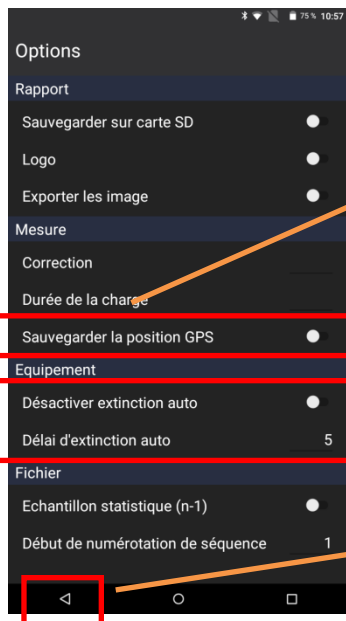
75 % 10:57

Options

Rapport

Sauvegarder sur carte SD

Logo

Exporter les image

Mesure

Correction

Durée de la charge

Sauvegarder la position GPS

Equipement

Désactiver extinction auto

Délai d'extinction auto 5

Fichier

Echantillon statistique (n-1)

Début de numérotation de séquence 1